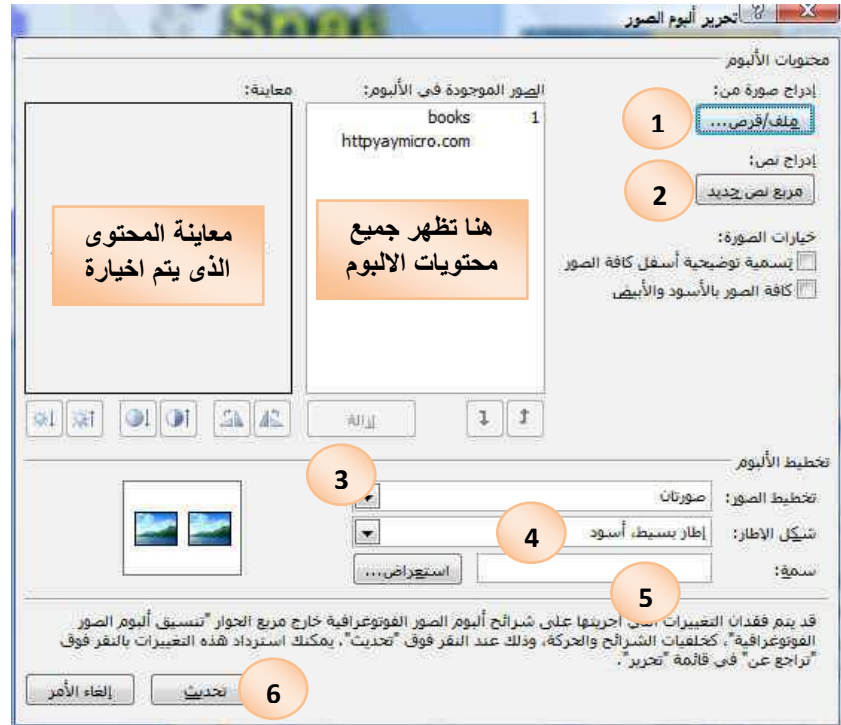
تحرير ألبوم الصور

محتويات الألبوم

إدراج صورة من:

ملف/قرص...

1

إدراج نص:

مربع نص جديد

2

خيارات الصورة:

تسمية توضيحية أسفل كافة الصور

كافة الصور بالأسود والأبيض

الصور الموجودة في الألبوم:

1 books

httpyaymicro.com

هنا تظهر جميع محتويات الالبوم

إزالة

معاينة:

معاينة المحتوى الذى يتم اخيارة

تخطيط الألبوم

تخطيط الصور:

صورتان

3

شكل الإطار:

إطار بسيط، أسود

4

سمة:

استعراض...

5

قد يتم فقدان التغييرات التي أجريتها على شرائح ألبوم الصور الفوتوغرافية خارج مربع الحوار "تنسيق ألبوم الصور الفوتوغرافية"، كخلفيات الشرائح والحركة، وذلك عند النقر فوق "تحديث". يمكنك استرداد هذه التغييرات بالنقر فوق "تراجع عن" في قائمة "تحرير".

تحديث

6

إلغاء الأمر